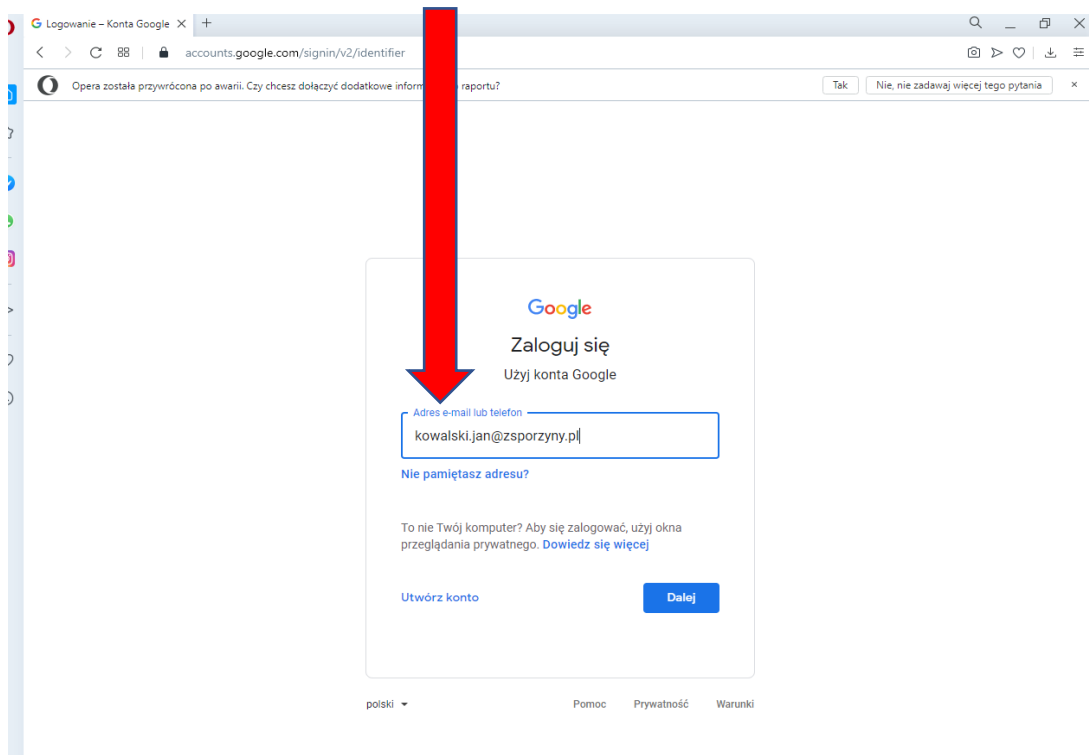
Logowanie – Konta Google ×

accounts.google.com/signin/v2/identifier

Opera została przywrócona po awarii. Czy chcesz dołączyć dodatkowe inform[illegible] raportu?

Tak

Nie, nie zadawaj więcej tego pytania

Google

Zaloguj się

Użyj konta Google

Adres e-mail lub telefon

kowalski.jan@zsporzyny.pl

Nie pamiętasz adresu?

To nie Twój komputer? Aby się zalogować, użyj okna przeglądania prywatnego. Dowiedz się więcej

Utwórz konto

Dalej

polski

Pomoc

Prywatność

Warunki